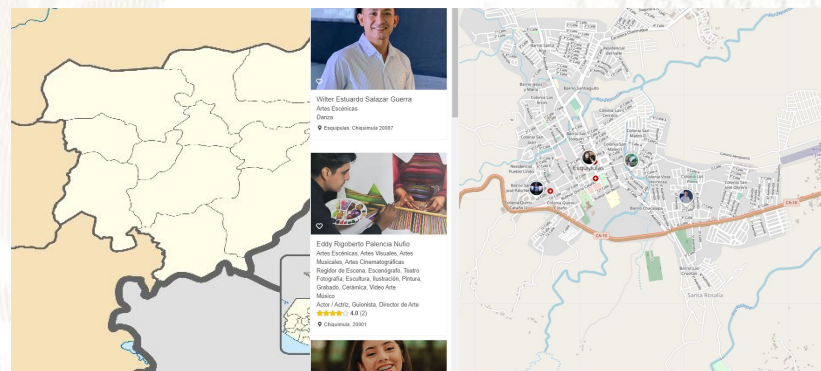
Wilter Estuardo Salazar Guerra
Artes Escénicas
Danza
Esquipulas, Chiquimula 20007

Eddy Rigoberto Palencia Nuño
Artes Escénicas, Artes Visuales, Artes Musicales, Artes Cinematográficas
Regidor de Escena, Escenógrafo, Teatro
Fotografía, Escultura, Ilustración, Pintura, Grabado, Cerámica, Video Arte
Músico
Actor / Actriz, Guionista, Director de Arte
4.0 (2)
Chiquimula, 20001

Esquipulas
CA-10
Santa Rosalía
Barrio Santiaguito
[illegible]